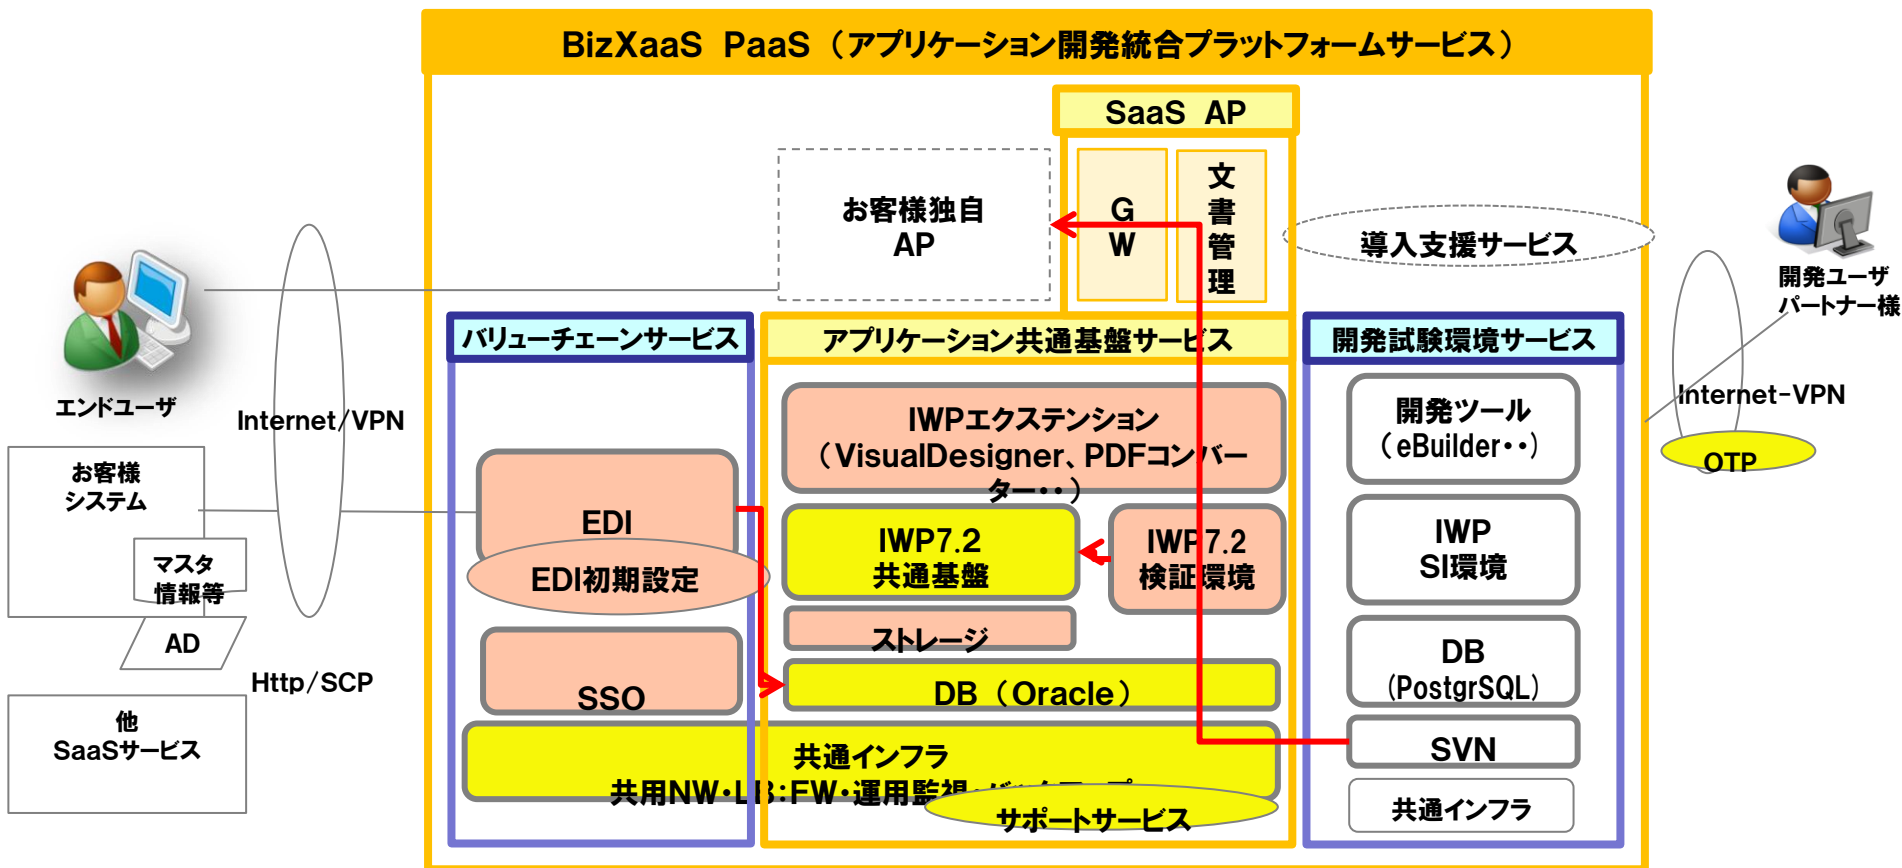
BizXaaS PaaS（アプリケーション開発統合プラットフォームサービス）

SaaS AP

お客様独自 AP

G W

文書管理

導入支援サービス

開発ユーザ パートナー様

エンドユーザ

Internet/VPN

Internet-VPN

OTP

お客様システム

マスタ情報等

AD

Http/SCP

他 SaaSサービス

バリューチェーンサービス

EDI

EDI初期設定

SSO

アプリケーション共通基盤サービス

IWPエクステンション（VisualDesigner、PDFコンバーター・・）

IWP7.2 共通基盤

IWP7.2 検証環境

ストレージ

DB（Oracle）

共通インフラ 共用NW・LB:FW・運用監視 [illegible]

サポートサービス

開発試験環境サービス

開発ツール（eBuilder・・）

IWP SI環境

DB (PostgrSQL)

SVN

共通インフラ